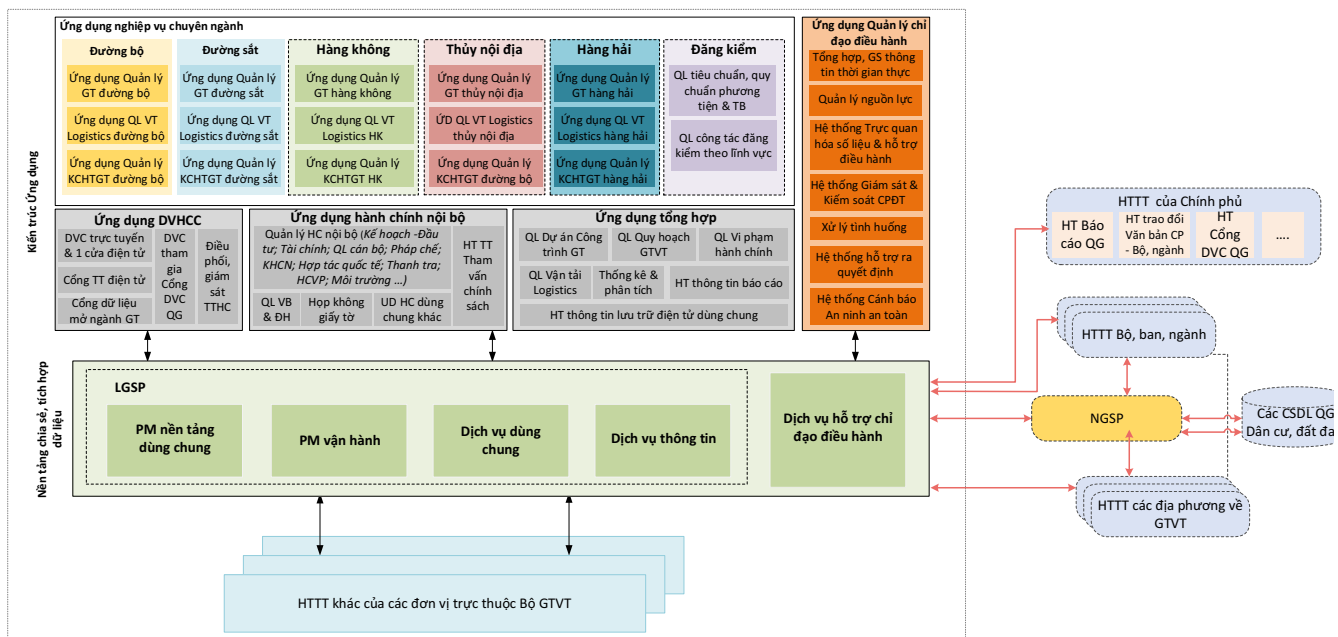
Kiến trúc Ứng dụng

Ứng dụng nghiệp vụ chuyên ngành

Đường bộ

Ứng dụng Quản lý GT đường bộ

Ứng dụng QL VT Logistics đường bộ

Ứng dụng Quản lý KCHTGT đường bộ

Đường sắt

Ứng dụng Quản lý GT đường sắt

Ứng dụng QL VT Logistics đường sắt

Ứng dụng Quản lý KCHTGT đường sắt

Hàng không

Ứng dụng Quản lý GT hàng không

Ứng dụng QL VT Logistics HK

Ứng dụng Quản lý KCHTGT HK

Thủy nội địa

Ứng dụng Quản lý GT thủy nội địa

ỨD QL VT Logistics thủy nội địa

Ứng dụng Quản lý KCHTGT đường bộ

Hàng hải

Ứng dụng Quản lý GT hàng hải

Ứng dụng QL VT Logistics hàng hải

Ứng dụng Quản lý KCHTGT hàng hải

Đăng kiểm

QL tiêu chuẩn, quy chuẩn phương tiện & TB

QL công tác đăng kiểm theo lĩnh vực

Ứng dụng Quản lý chỉ đạo điều hành

Tổng hợp, GS thông tin thời gian thực

Quản lý nguồn lực

Hệ thống Trực quan hóa số liệu & hỗ trợ điều hành

Hệ thống Giám sát & Kiểm soát CPĐT

Xử lý tình huống

Hệ thống hỗ trợ ra quyết định

Hệ thống Cảnh báo An ninh an toàn

Ứng dụng DVHCC

DVC trực tuyến & 1 cửa điện tử

DVC tham gia Cổng DVC QG

Điều phối, giám sát TTHC

Cổng TT điện tử

Cổng dữ liệu mở ngành GT

Ứng dụng hành chính nội bộ

Quản lý HC nội bộ (Kế hoạch -Đầu tư; Tài chính; QL cán bộ; Pháp chế; KHCN; Hợp tác quốc tế; Thanh tra; HCVP; Môi trường ...)

HT TT Tham vấn chính sách

QL VB & ĐH

Họp không giấy tờ

UD HC dùng chung khác

Ứng dụng tổng hợp

QL Dự án Công trình GT

QL Quy hoạch GTVT

QL Vi phạm hành chính

QL Vận tải Logistics

Thống kê & phân tích

HT thông tin báo cáo

HT thông tin lưu trữ điện tử dùng chung

HTTT của Chính phủ

HT Báo cáo QG

HT trao đổi Văn bản CP - Bộ, ngành

HT Cổng DVC QG

....

HTTT Bộ, ban, ngành

Nền tảng chia sẻ, tích hợp dữ liệu

LGSP

PM nền tảng dùng chung

PM vận hành

Dịch vụ dùng chung

Dịch vụ thông tin

Dịch vụ hỗ trợ chỉ đạo điều hành

NGSP

Các CSDL QG Dân cư, đất đai

HTTT các địa phương về GTVT

HTTT khác của các đơn vị trực thuộc Bộ GTVT